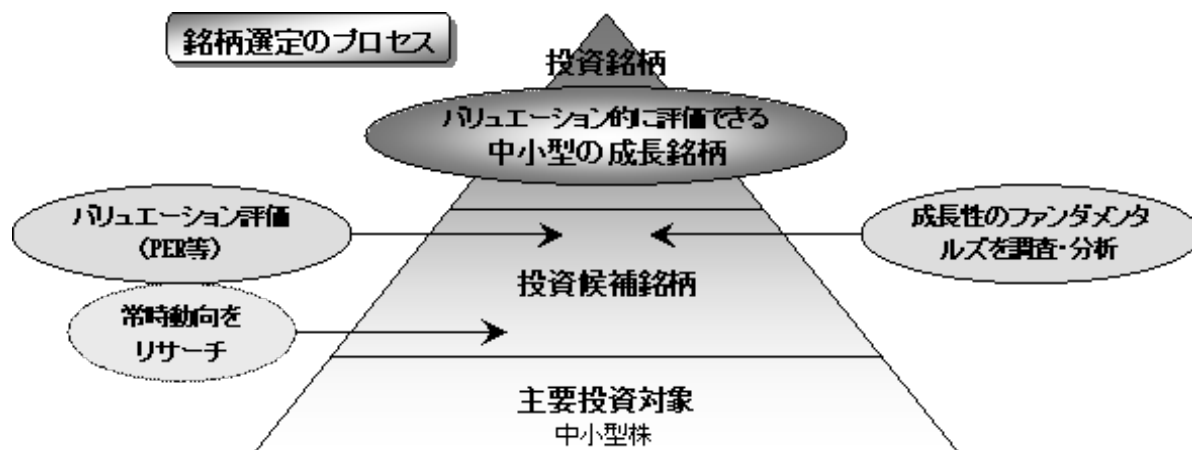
銘柄選定のプロセス

投資銘柄

バリュエーション的に評価できる
中小型の成長銘柄

バリュエーション評価
(PER等)

成長性のファンダメンタルズを調査・分析

投資候補銘柄

常時動向をリサーチ

主要投資対象
中小型株